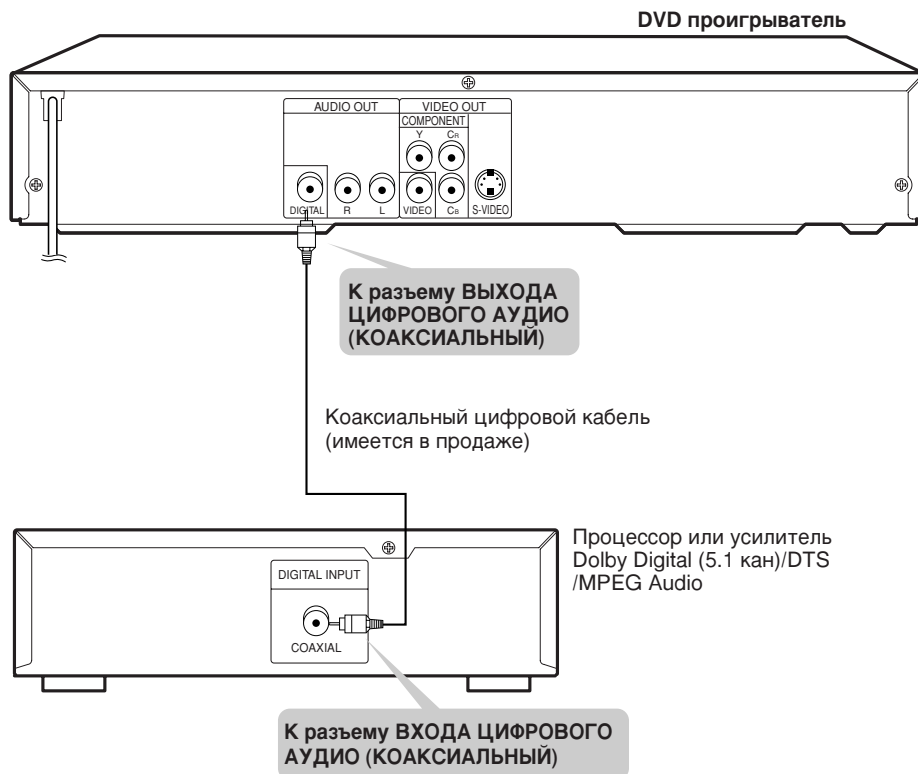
DVD проигрыватель

AUDIO OUT
VIDEO OUT
COMPONENT
Y
$C_R$
DIGITAL
R
L
VIDEO
$C_B$
S-VIDEO

К разъему ВЫХОДА ЦИФРОВОГО АУДИО (КОАКСИАЛЬНЫЙ)

Коаксиальный цифровой кабель (имеется в продаже)

Процессор или усилитель Dolby Digital (5.1 кан)/DTS /MPEG Audio

DIGITAL INPUT
COAXIAL

К разъему ВХОДА ЦИФРОВОГО АУДИО (КОАКСИАЛЬНЫЙ)